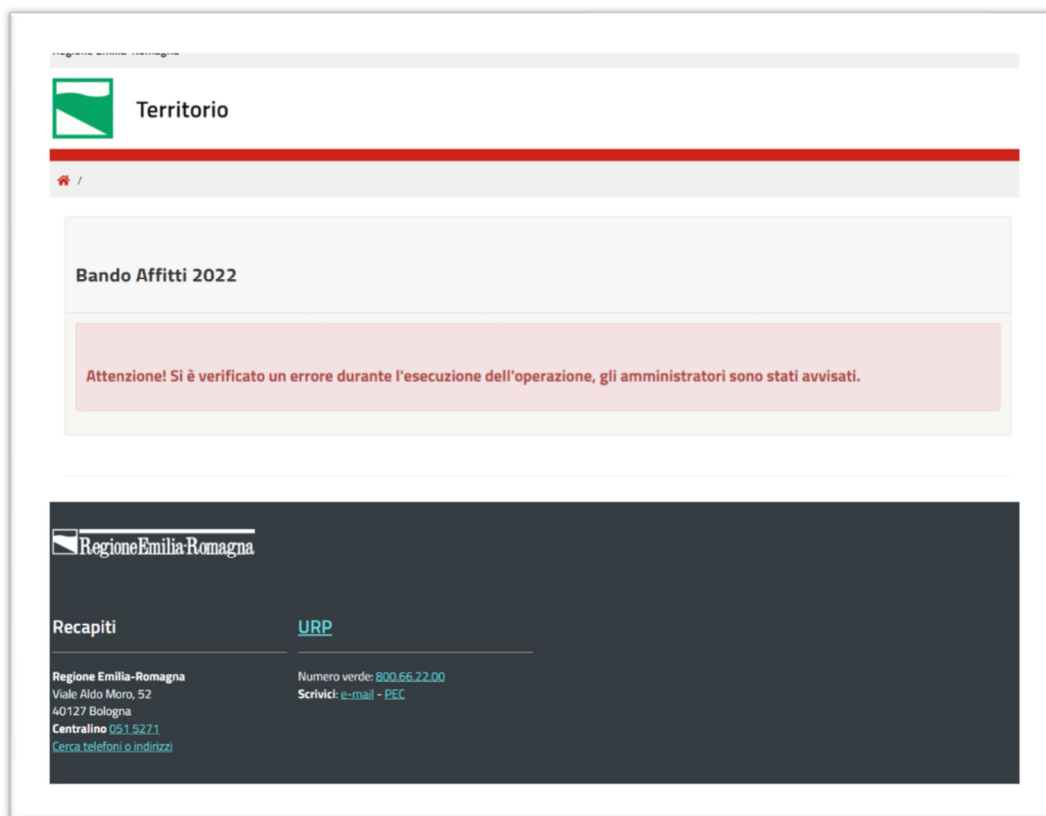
Regione Emilia-Romagna

Territorio

/

Bando Affitti 2022

Attenzione! Si è verificato un errore durante l'esecuzione dell'operazione, gli amministratori sono stati avvisati.

RegioneEmilia-Romagna

Recapiti

Regione Emilia-Romagna
Viale Aldo Moro, 52
40127 Bologna
Centralino 051 5271
Cerca telefoni o indirizzi

URP

Numero verde: 800.66.22.00
Scrivici: e-mail - PEC